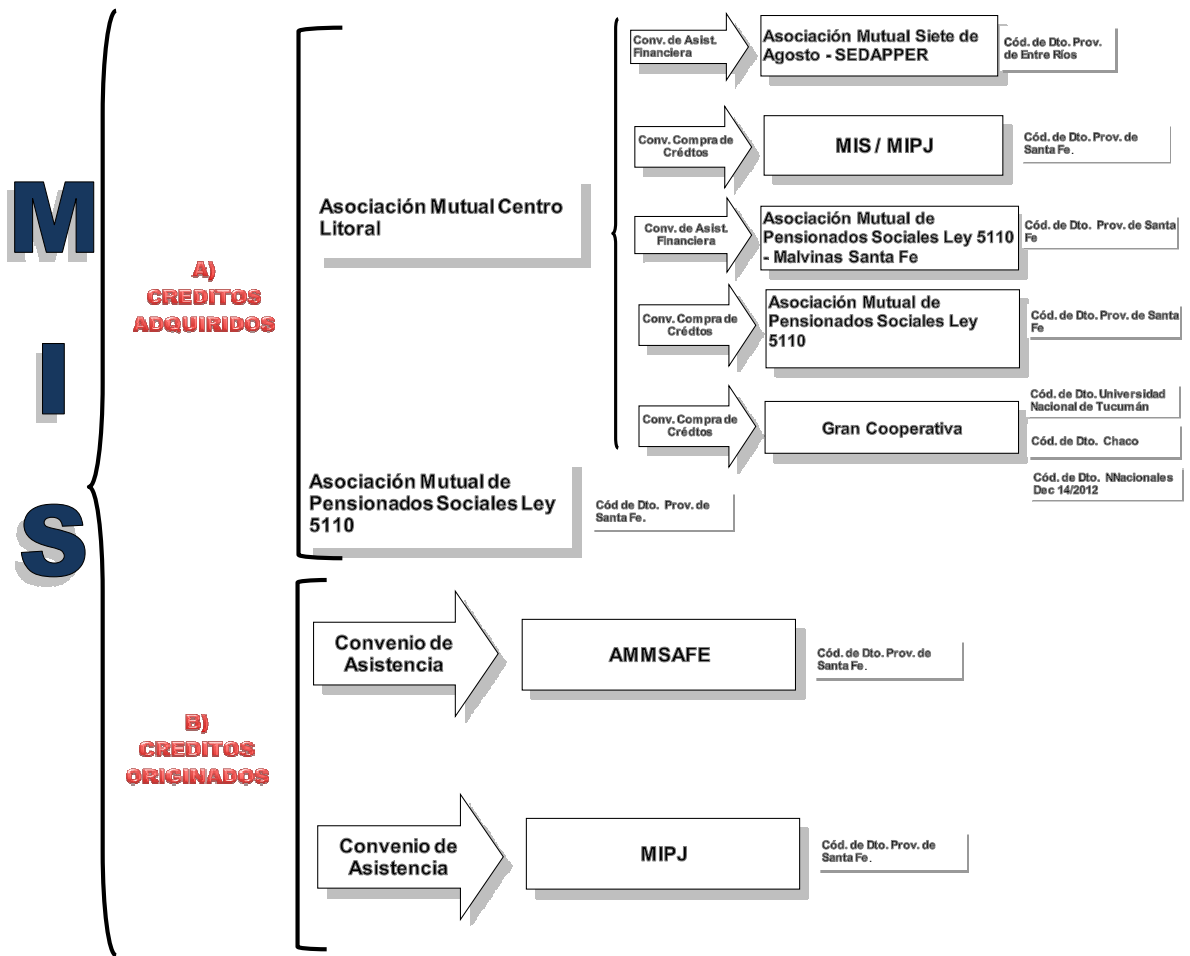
M
I
S

A)
CREDITOS
ADQUIRIDOS

Asociación Mutual Centro Litoral

Conv. de Asist. Financiera
Asociación Mutual Siete de Agosto - SEDAPPER
Cód. de Dto. Prov. de Entre Ríos

Conv. Compra de Crédtos
MIS / MIPJ
Cód. de Dto. Prov. de Santa Fe.

Conv. de Asist. Financiera
Asociación Mutual de Pensionados Sociales Ley 5110 - Malvinas Santa Fe
Cód. de Dto. Prov. de Santa Fe

Conv. Compra de Crédtos
Asociación Mutual de Pensionados Sociales Ley 5110
Cód. de Dto. Prov. de Santa Fe

Conv. Compra de Crédtos
Gran Cooperativa
Cód. de Dto. Universidad Nacional de Tucumán
Cód. de Dto. Chaco
Cód. de Dto. NNacionales Dec 14/2012

Asociación Mutual de Pensionados Sociales Ley 5110
Cód de Dto. Prov. de Santa Fe.

B)
CREDITOS
ORIGINADOS

Convenio de Asistencia
AMMSAFE
Cód. de Dto. Prov. de Santa Fe.

Convenio de Asistencia
MIPJ
Cód. de Dto. Prov. de Santa Fe.